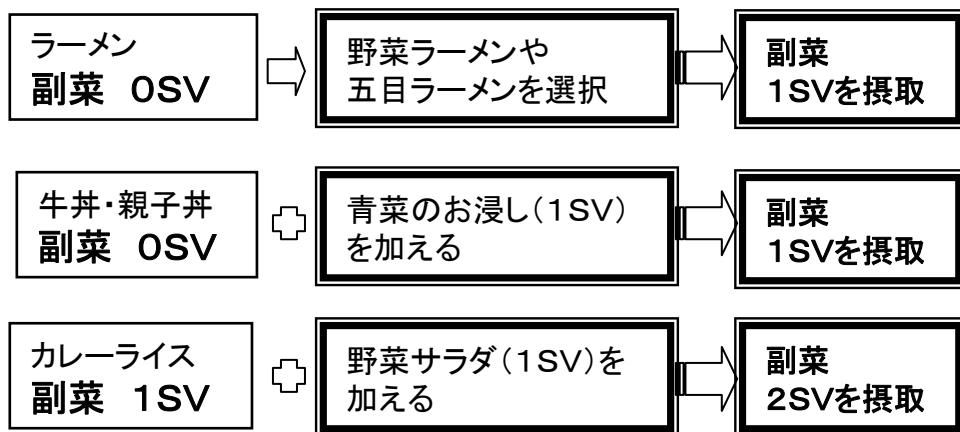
ラーメン
副菜　0SV

野菜ラーメンや
五目ラーメンを選択

副菜
1SVを摂取

牛丼・親子丼
副菜　0SV

青菜のお浸し（1SV）
を加える

副菜
1SVを摂取

カレーライス
副菜　1SV

野菜サラダ（1SV）を
加える

副菜
2SVを摂取